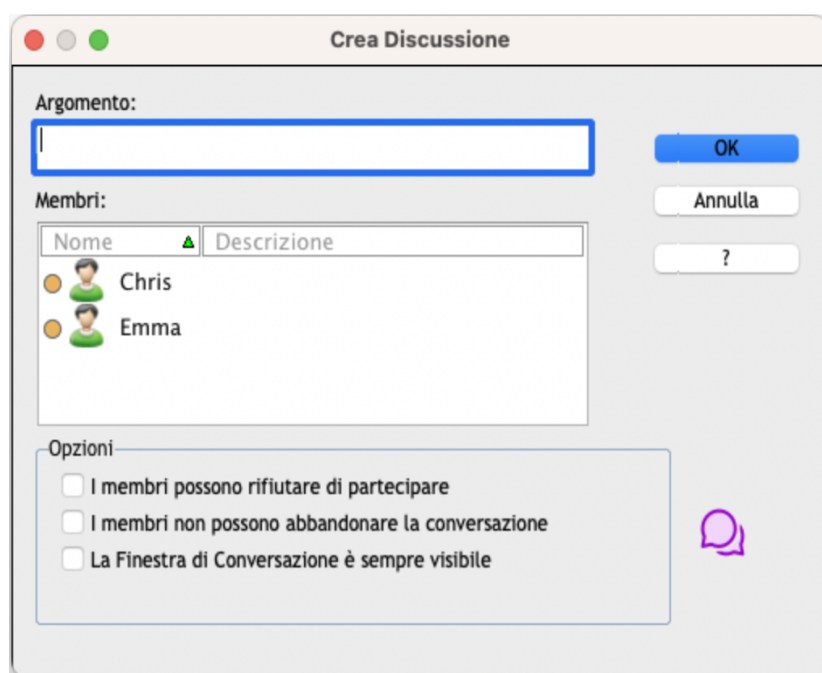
Crea Discussione

Argomento:

OK

Annulla

?

Membri:

| Nome | Descrizione |
|---|---|
| Chris | |
| Emma | |

Opzioni

I membri possono rifiutare di partecipare

I membri non possono abbandonare la conversazione

La Finestra di Conversazione è sempre visibile